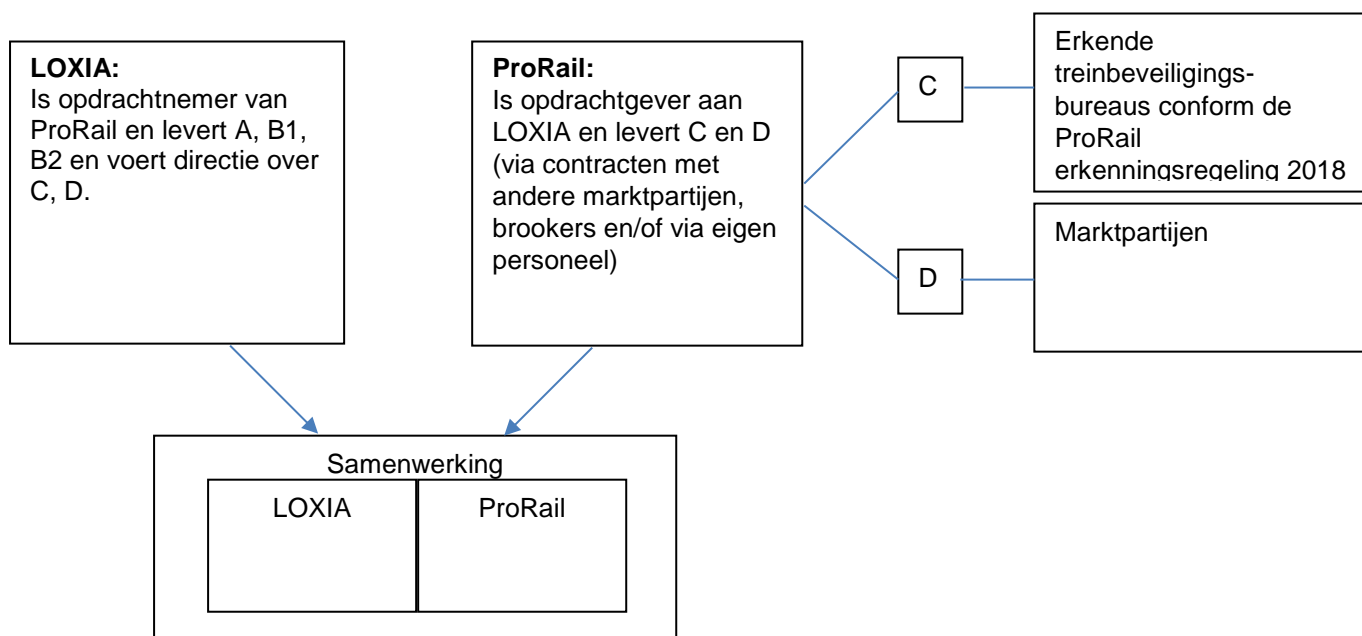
**LOXIA:**
Is opdrachtnemer van ProRail en levert A, B1, B2 en voert directie over C, D.

**ProRail:**
Is opdrachtgever aan LOXIA en levert C en D (via contracten met andere marktpartijen, brookers en/of via eigen personeel)

C

Erkende treinbeveiligingsbureaus conform de ProRail erkenningsregeling 2018

D

Marktpartijen

Samenwerking

LOXIA

ProRail